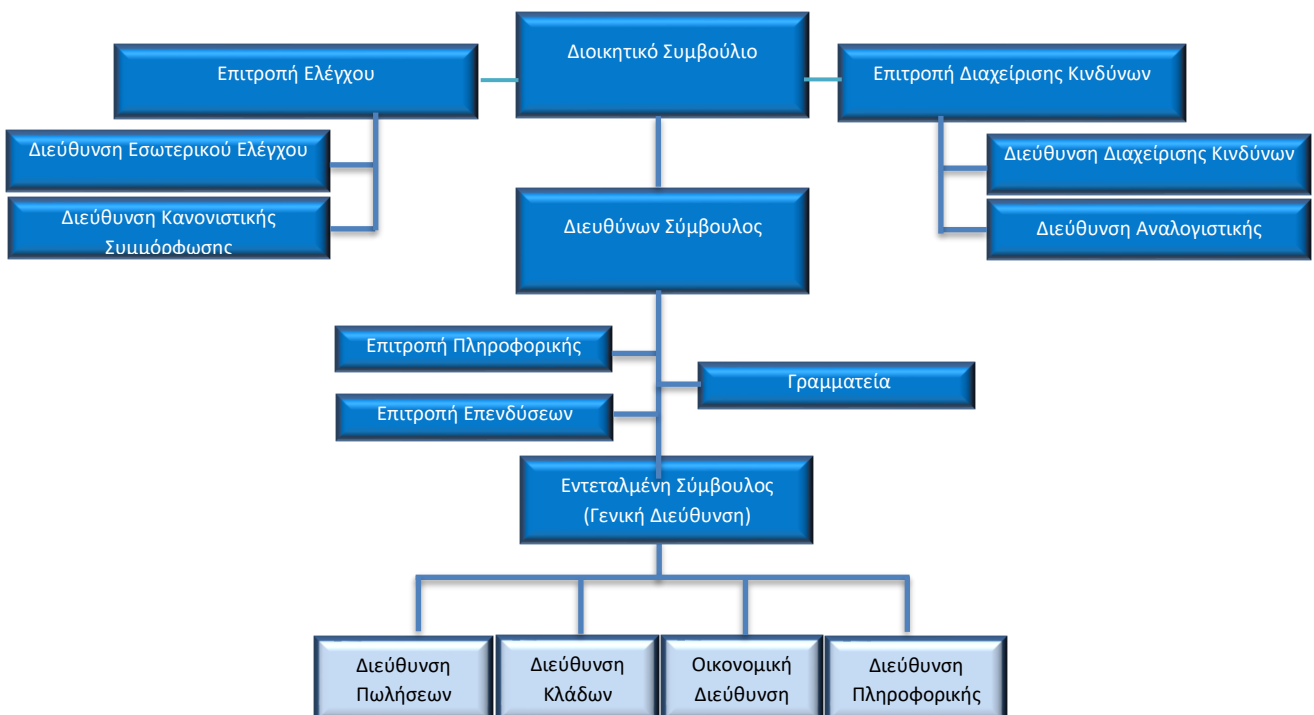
Διοικητικό Συμβούλιο

Επιτροπή Ελέγχου

Επιτροπή Διαχείρισης Κινδύνων

Διεύθυνση Εσωτερικού Ελέγχου

Διεύθυνση Κανονιστικής Συμμόρφωσης

Διεύθυνση Διαχείρισης Κινδύνων

Διεύθυνση Αναλογιστικής

Διευθύνων Σύμβουλος

Επιτροπή Πληροφορικής

Γραμματεία

Επιτροπή Επενδύσεων

Εντεταλμένη Σύμβουλος (Γενική Διεύθυνση)

Διεύθυνση Πωλήσεων

Διεύθυνση Κλάδων

Οικονομική Διεύθυνση

Διεύθυνση Πληροφορικής